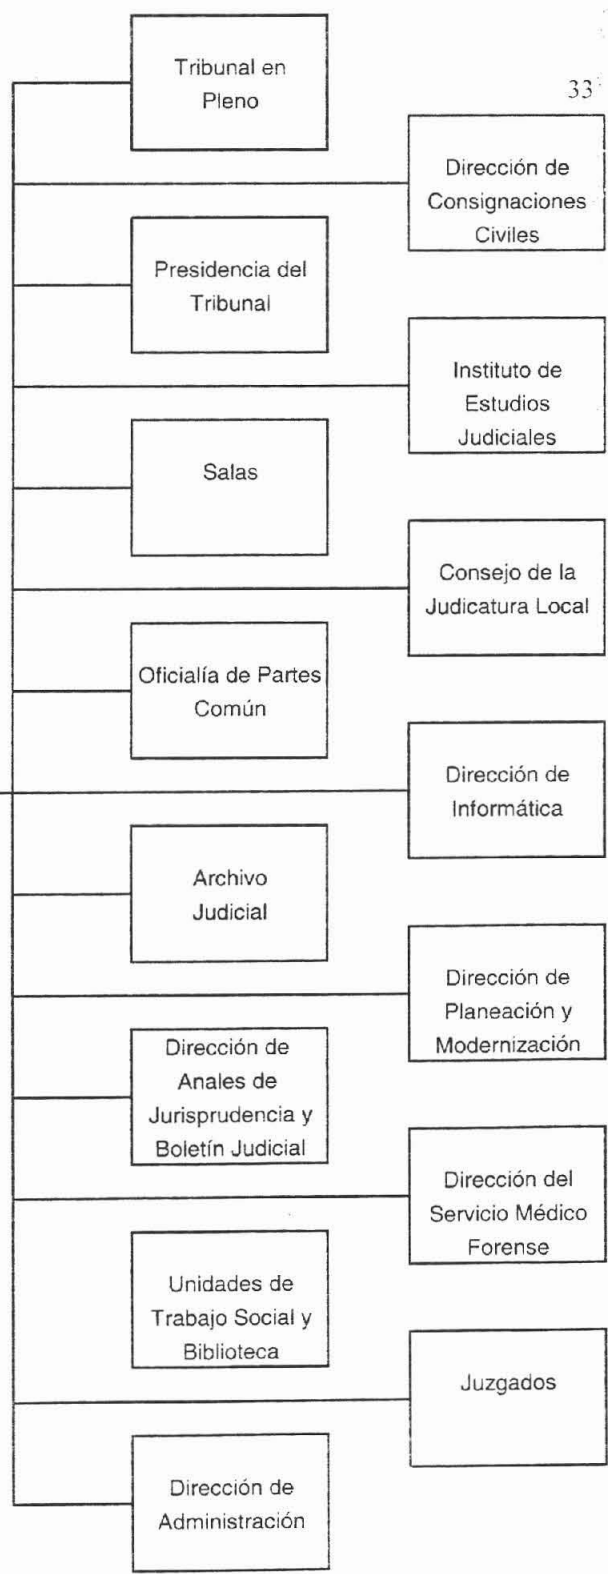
33

Tribunal en Pleno

Dirección de Consignaciones Civiles

Presidencia del Tribunal

Instituto de Estudios Judiciales

Salas

Consejo de la Judicatura Local

Oficialía de Partes Común

Dirección de Informática

Archivo Judicial

Dirección de Planeación y Modernización

Dirección de Anales de Jurisprudencia y Boletín Judicial

Dirección del Servicio Médico Forense

Unidades de Trabajo Social y Biblioteca

Juzgados

Dirección de Administración